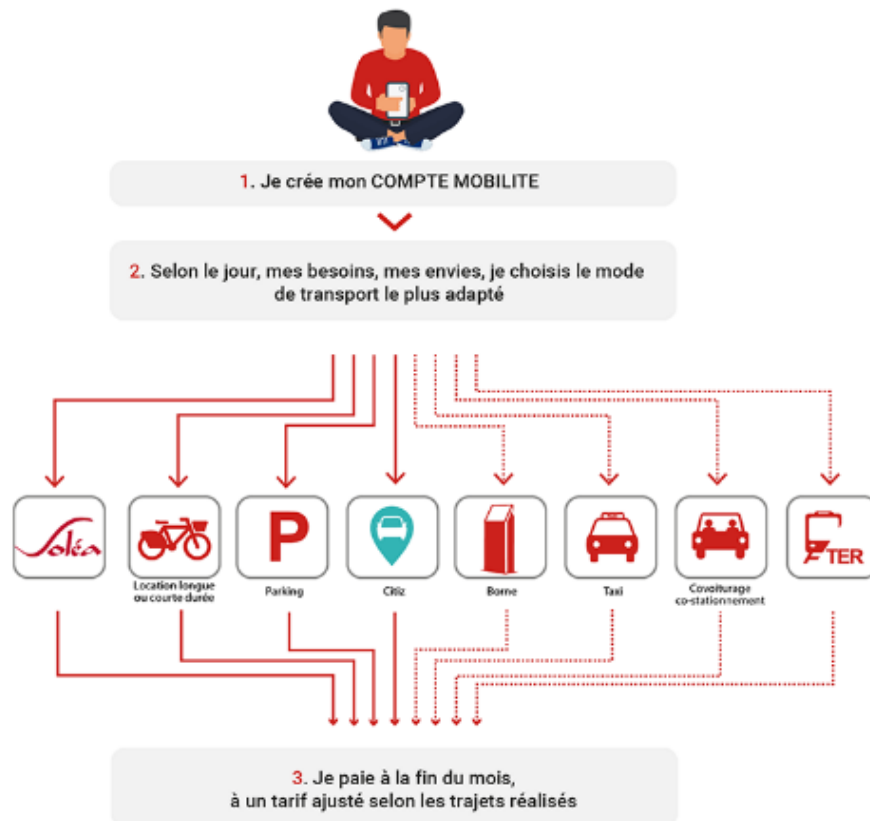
1. Je crée mon COMPTE MOBILITE

2. Selon le jour, mes besoins, mes envies, je choisis le mode de transport le plus adapté

Soléa

Location longue ou courte durée

P

Parking

Citiz

Borne

Taxi

Covoiturage co-stationnement

TER

3. Je paie à la fin du mois, à un tarif ajusté selon les trajets réalisés